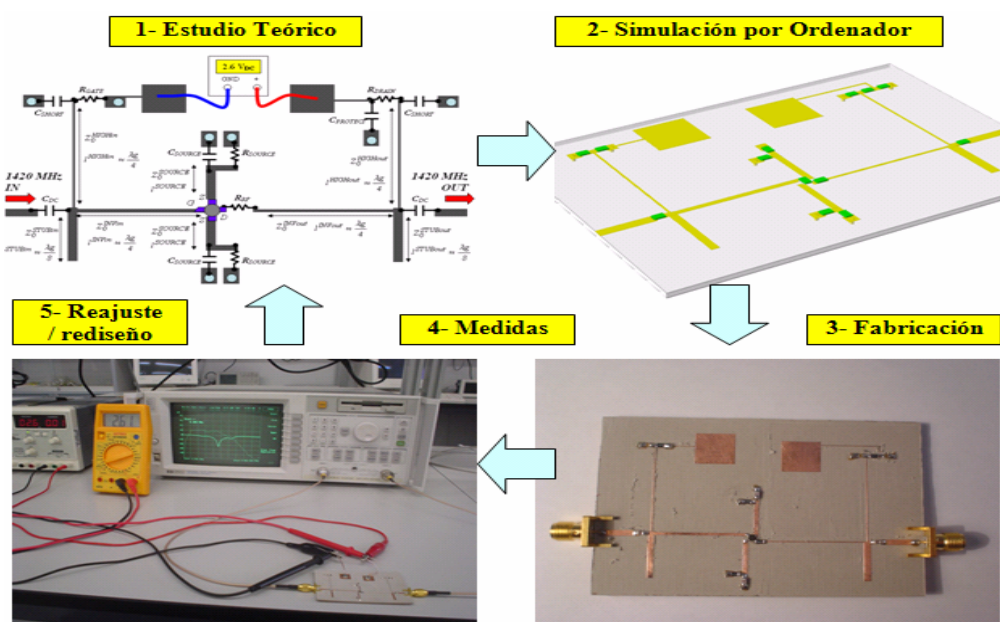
1- Estudio Teórico

2.6 $V_{DC}$
GND +

$R_{GATE}$
$C_{SHORT}$
$R_{DRAIN}$
$C_{PROTEC}$
$C_{SHORT}$
$Z_0^{HIGHin}$
$l^{HIGHin} = \frac{\lambda g}{4}$
$C_{SOURCE}$
$R_{SOURCE}$
$Z_0^{SOURCE}$
$l^{SOURCE}$
$Z_0^{HIGHout}$
$l^{HIGHout} = \frac{\lambda g}{4}$
1420 MHz IN
1420 MHz OUT
$C_{DC}$
G
S
D
$R_{RF}$
$C_{DC}$
$Z_0^{STUBin}$
$l^{STUBin} = \frac{\lambda g}{8}$
$Z_0^{INVin}$
$l^{INVin} = \frac{\lambda g}{4}$
$Z_0^{SOURCE}$
$l^{SOURCE}$
$Z_0^{INVout}$
$l^{INVout} = \frac{\lambda g}{4}$
$Z_0^{STUBout}$
$l^{STUBout} = \frac{\lambda g}{8}$
$C_{SOURCE}$
$R_{SOURCE}$

2- Simulación por Ordenador

5- Reajuste / rediseño

4- Medidas

3- Fabricación